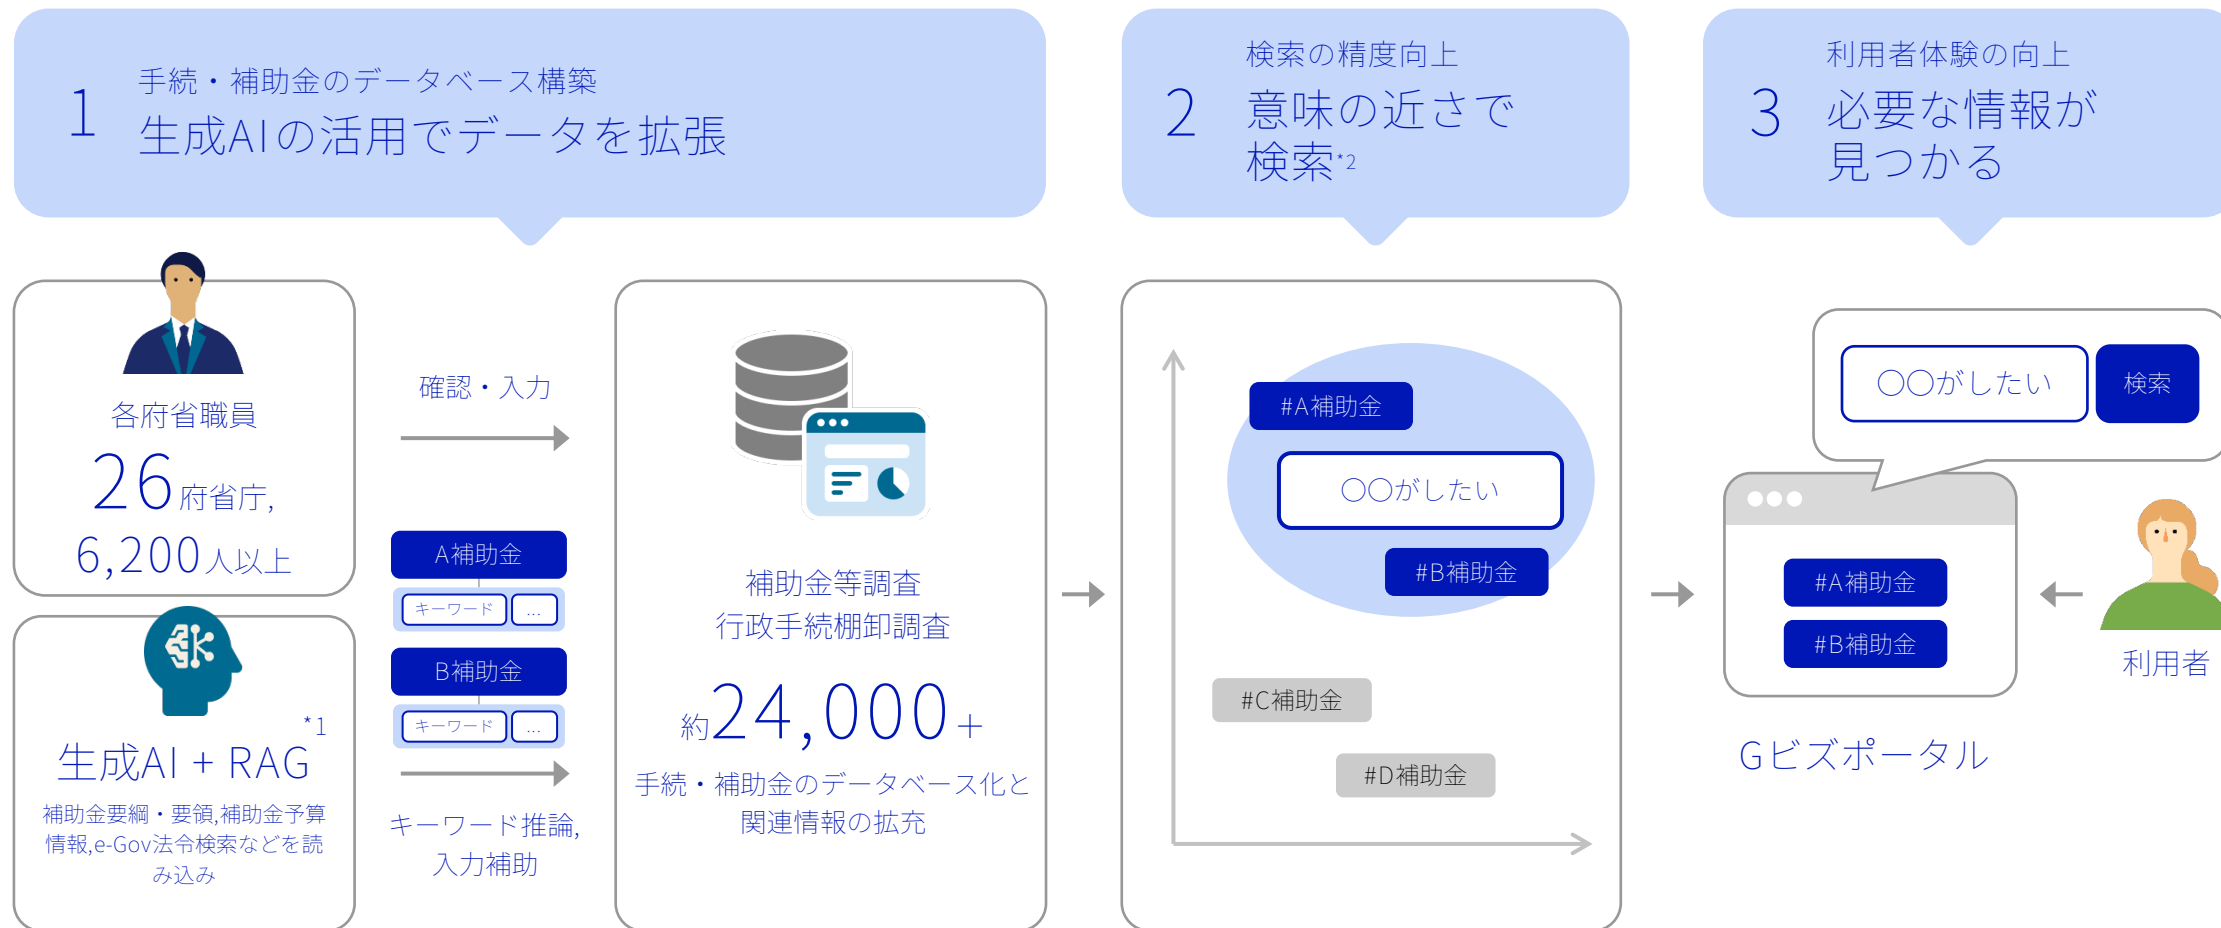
1 手続・補助金のデータベース構築
生成AIの活用でデータを拡張

2 検索の精度向上
意味の近さで検索*2

3 利用者体験の向上
必要な情報が見つかる

各府省職員
26府省庁,
6,200人以上

*1
生成AI + RAG
補助金要綱・要領,補助金予算情報,e-Gov法令検索などを読み込み

確認・入力

A補助金
キーワード …
B補助金
キーワード …

キーワード推論,
入力補助

補助金等調査
行政手続棚卸調査
約24,000+
手続・補助金のデータベース化と関連情報の拡充

#A補助金
〇〇がしたい
#B補助金
#C補助金
#D補助金

〇〇がしたい
検索
#A補助金
#B補助金
利用者
Gビズポータル